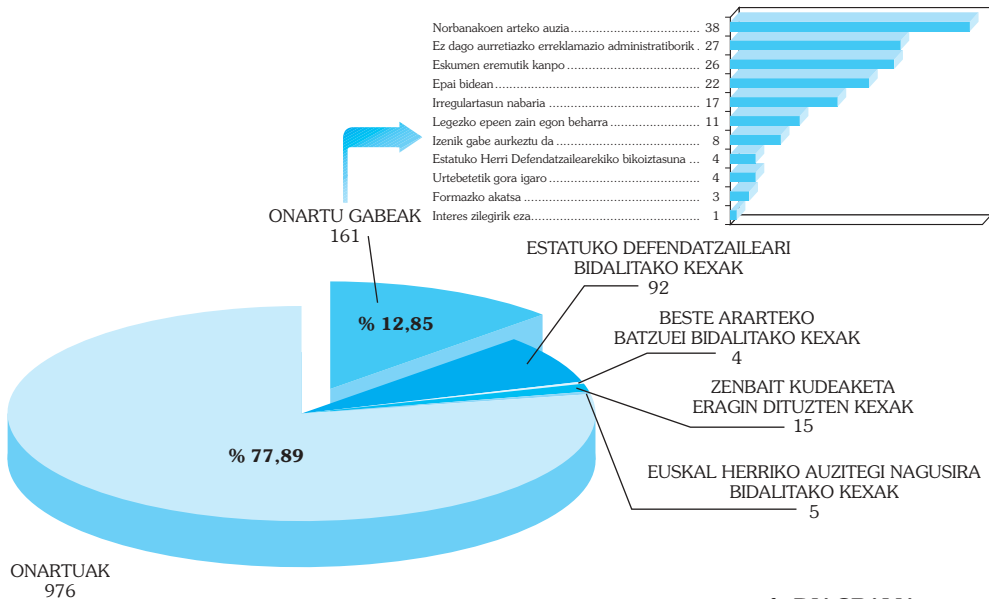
| | |
|---|---|
| Norbanakoen arteko auzia | 38 |
| Ez dago aurretiazko erreklamazio administratiborik | 27 |
| Eskumen eremutik kanpo | 26 |
| Epai bidean | 22 |
| Irregulartasun nabaria | 17 |
| Legezko epeen zain egon beharra | 11 |
| Izenik gabe aurkeztu da | 8 |
| Estatuko Herri Defendatzailearekiko bikoiztasuna | 4 |
| Urtebetetik gora igaro | 4 |
| Formazko akatsa | 3 |
| Interes zilegirik eza | 1 |

ONARTU GABEAK
161

% 12,85

ESTATUKO DEFENDATZAILEARI
BIDALITAKO KEXAK
92

BESTE ARARTEKO
BATZUEI BIDALITAKO KEXAK
4

ZENBAIT KUDEAKETA
ERAGIN DITUZTEN KEXAK
15

% 77,89

EUSKAL HERRIKO AUZITEGI NAGUSIRA
BIDALITAKO KEXAK
5

ONARTUAK
976

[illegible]